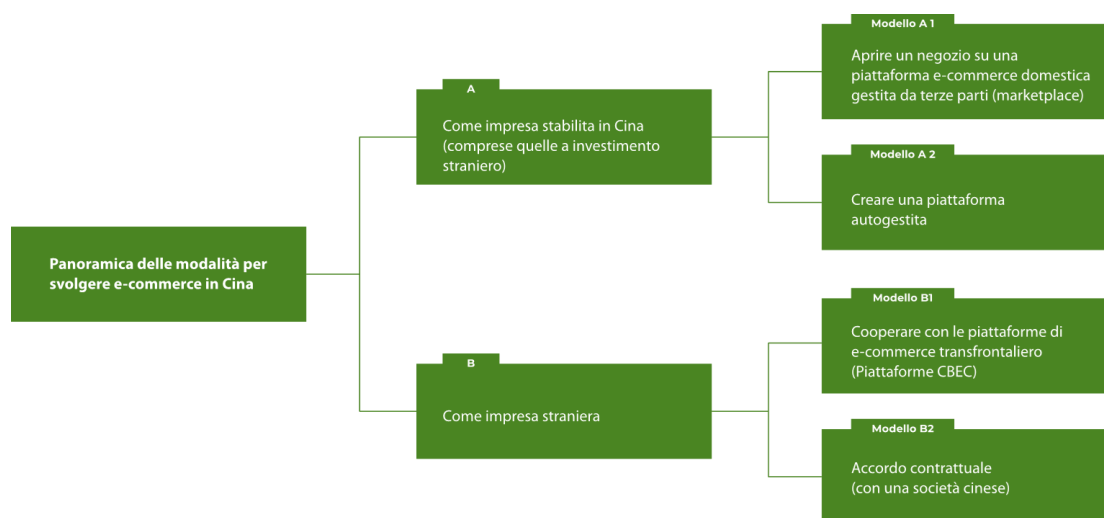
Panoramica delle modalità per svolgere e-commerce in Cina

A

Come impresa stabilita in Cina (comprese quelle a investimento straniero)

Modello A 1

Aprire un negozio su una piattaforma e-commerce domestica gestita da terze parti (marketplace)

Modello A 2

Creare una piattaforma autogestita

B

Come impresa straniera

Modello B1

Cooperare con le piattaforme di e-commerce transfrontaliero (Piattaforme CBEC)

Modello B2

Accordo contrattuale (con una società cinese)